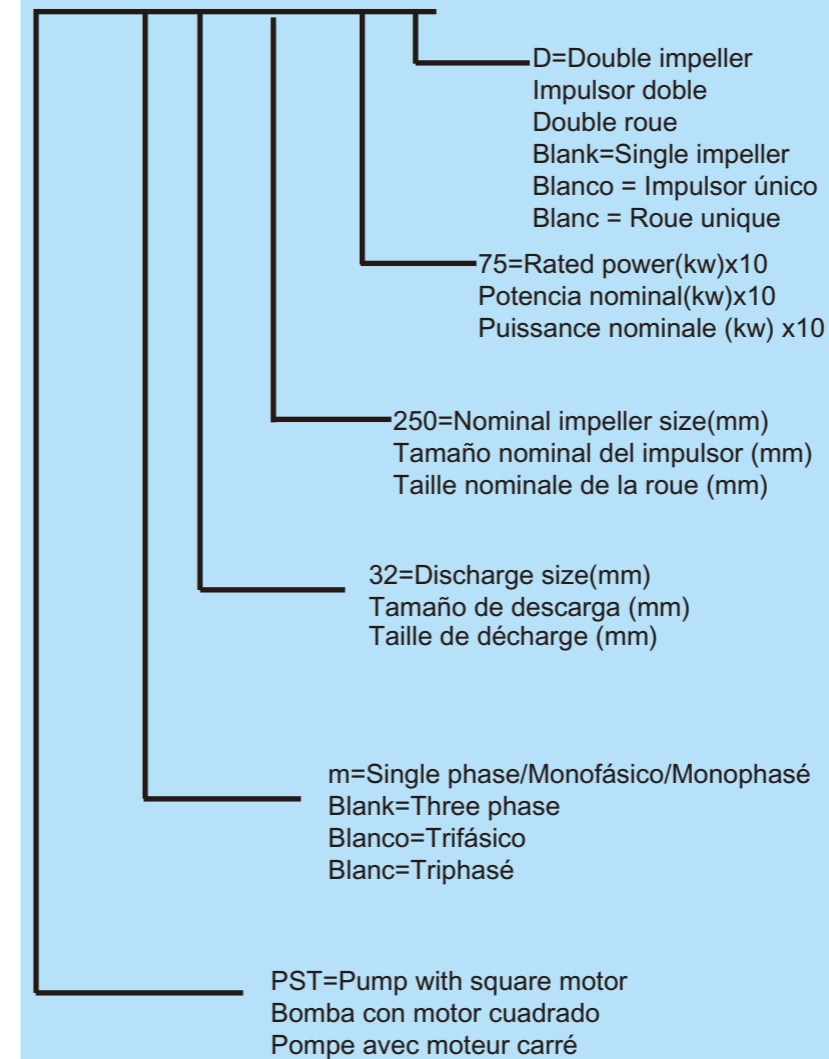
D=Double impeller
Impulsor doble
Double roue
Blank=Single impeller
Blanco = Impulsor único
Blanc = Roue unique

75=Rated power(kw)x10
Potencia nominal(kw)x10
Puissance nominale (kw) x10

250=Nominal impeller size(mm)
Tamaño nominal del impulsor (mm)
Taille nominale de la roue (mm)

32=Discharge size(mm)
Tamaño de descarga (mm)
Taille de décharge (mm)

m=Single phase/Monofásico/Monophasé
Blank=Three phase
Blanco=Trifásico
Blanc=Triphasé

PST=Pump with square motor
Bomba con motor cuadrado
Pompe avec moteur carré